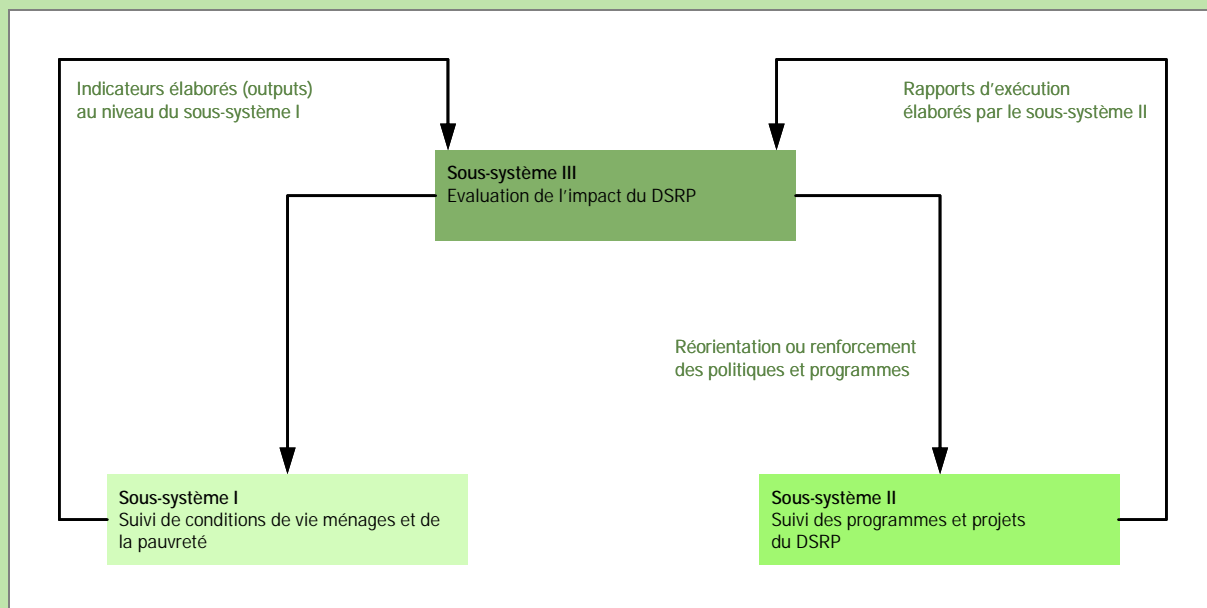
Indicateurs élaborés (outputs) au niveau du sous-système I

Rapports d'exécution élaborés par le sous-système II

**Sous-système III**
Evaluation de l'impact du DSRP

Réorientation ou renforcement des politiques et programmes

**Sous-système I**
Suivi de conditions de vie ménages et de la pauvreté

**Sous-système II**
Suivi des programmes et projets du DSRP